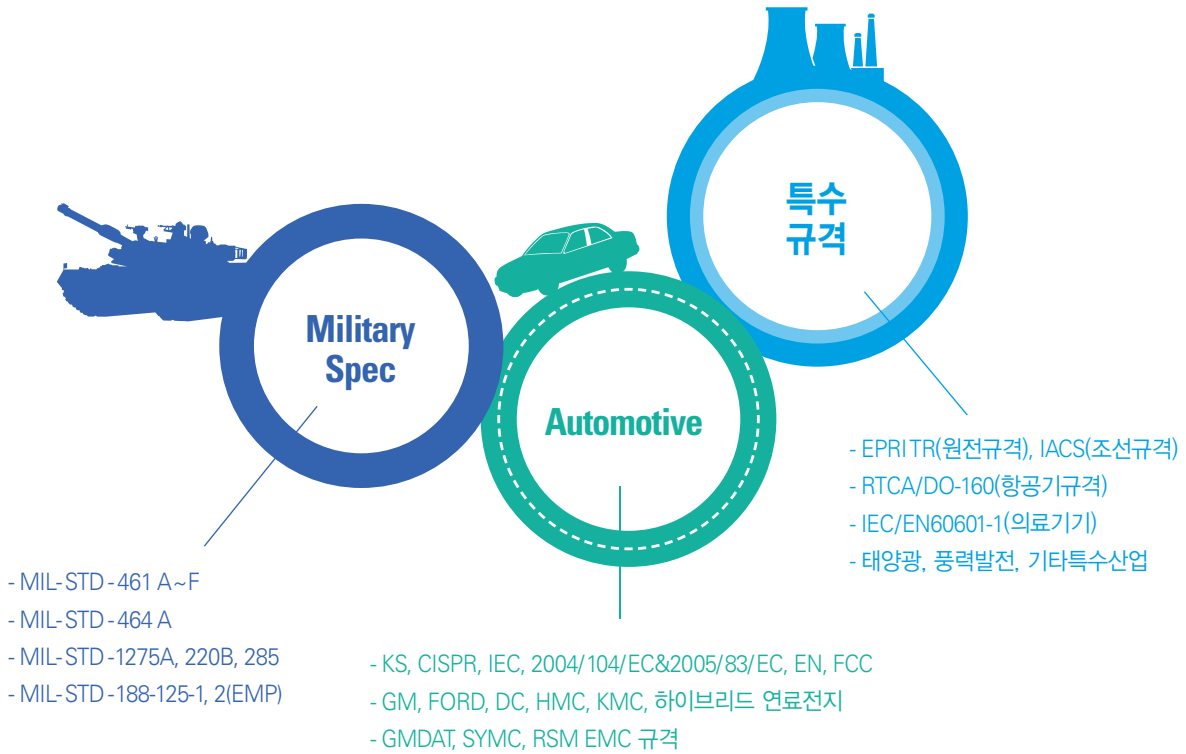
특수
규격

Military
Spec

Automotive

- EPRI TR(원전규격), IACS(조선규격)
- RTCA/DO-160(항공기규격)
- IEC/EN60601-1(의료기기)
- 태양광, 풍력발전, 기타특수산업

- MIL-STD-461 A~F
- MIL-STD-464 A
- MIL-STD-1275A, 220B, 285
- MIL-STD-188-125-1, 2(EMP)

- KS, CISPR, IEC, 2004/104/EC&2005/83/EC, EN, FCC
- GM, FORD, DC, HMC, KMC, 하이브리드 연료전지
- GMDAT, SYMC, RSM EMC 규격